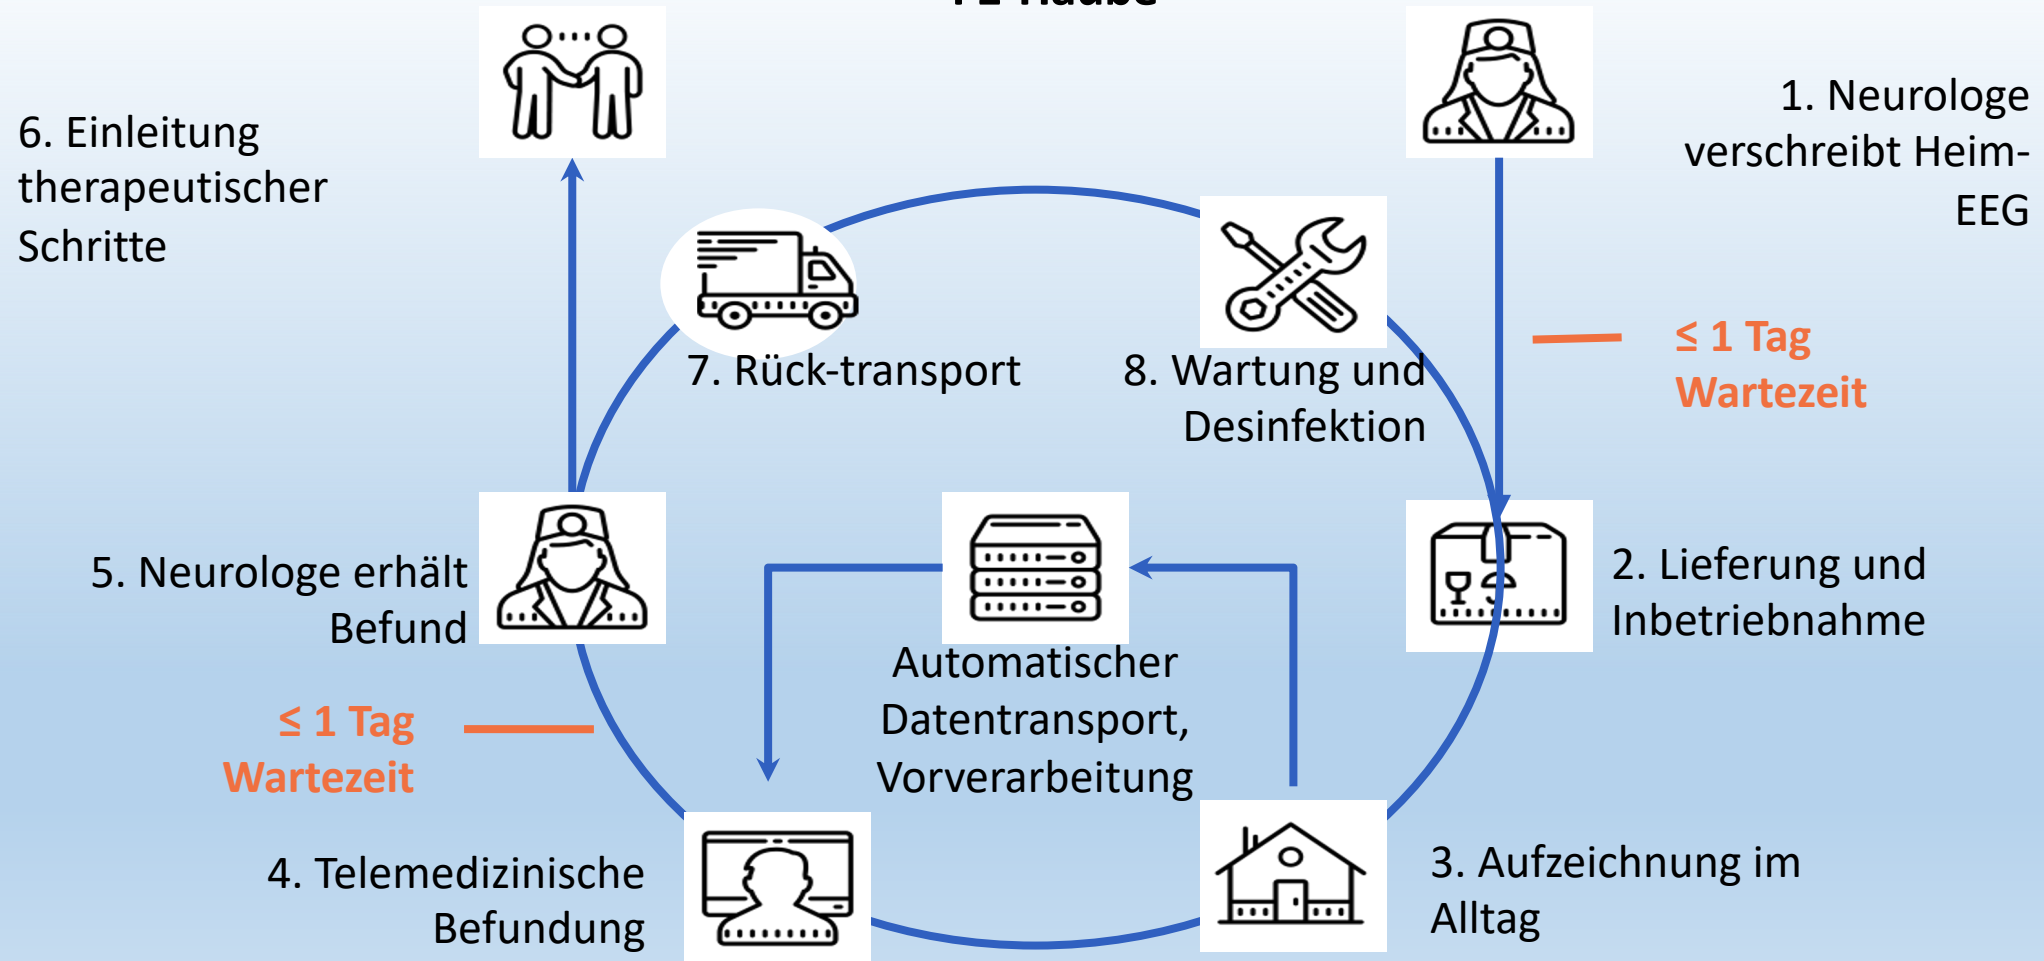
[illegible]

6. Einleitung therapeutischer Schritte

1. Neurologe verschreibt Heim-EEG

7. Rück-transport

8. Wartung und Desinfektion

≤ 1 Tag Wartezeit

5. Neurologe erhält Befund

Automatischer Datentransport, Vorverarbeitung

2. Lieferung und Inbetriebnahme

≤ 1 Tag Wartezeit

4. Telemedizinische Befundung

3. Aufzeichnung im Alltag